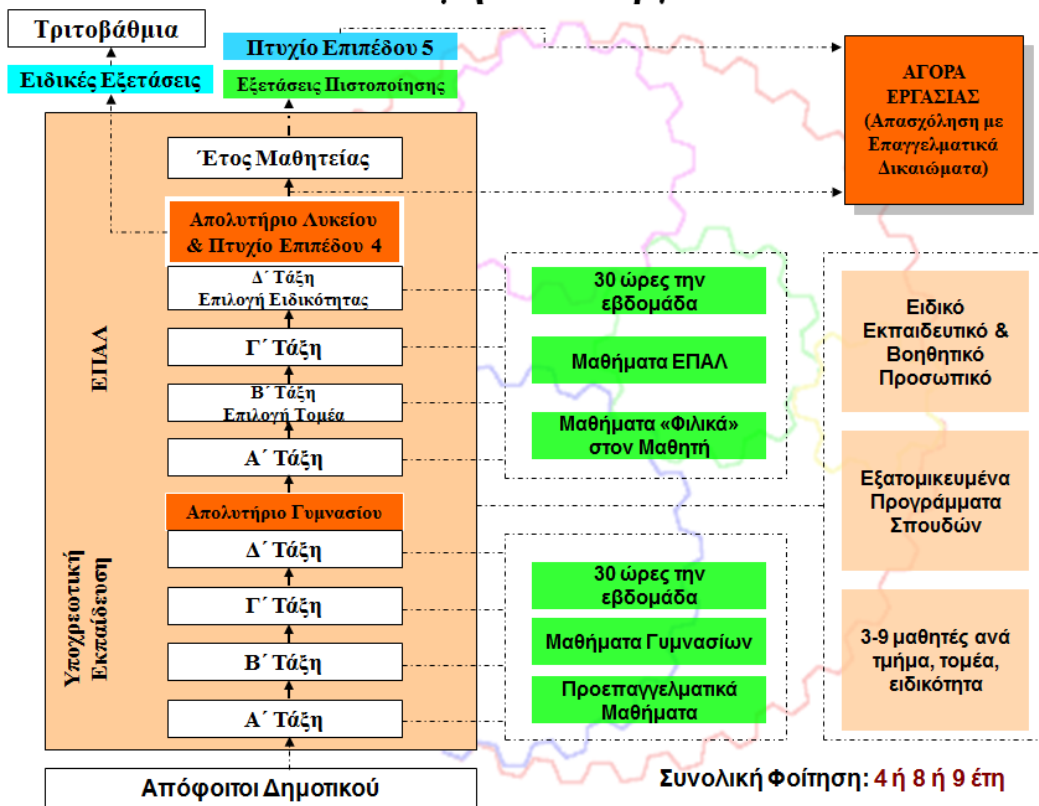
Τριτοβάθμια

Ειδικές Εξετάσεις

Πτυχίο Επιπέδου 5

Εξετάσεις Πιστοποίησης

ΑΓΟΡΑ ΕΡΓΑΣΙΑΣ (Απασχόληση με Επαγγελματικά Δικαιώματα)

Έτος Μαθητείας

Απολυτήριο Λυκείου & Πτυχίο Επιπέδου 4

ΕΠΑΛ

Δ΄ Τάξη Επιλογή Ειδικότητας

Γ΄ Τάξη

Β΄ Τάξη Επιλογή Τομέα

Α΄ Τάξη

Απολυτήριο Γυμνασίου

Υποχρεωτική Εκπαίδευση

Δ΄ Τάξη

Γ΄ Τάξη

Β΄ Τάξη

Α΄ Τάξη

Απόφοιτοι Δημοτικού

30 ώρες την εβδομάδα

Μαθήματα ΕΠΑΛ

Μαθήματα «Φιλικά» στον Μαθητή

30 ώρες την εβδομάδα

Μαθήματα Γυμνασίων

Προεπαγγελματικά Μαθήματα

Ειδικό Εκπαιδευτικό & Βοηθητικό Προσωπικό

Εξατομικευμένα Προγράμματα Σπουδών

3-9 μαθητές ανά τμήμα, τομέα, ειδικότητα

Συνολική Φοίτηση: 4 ή 8 ή 9 έτη